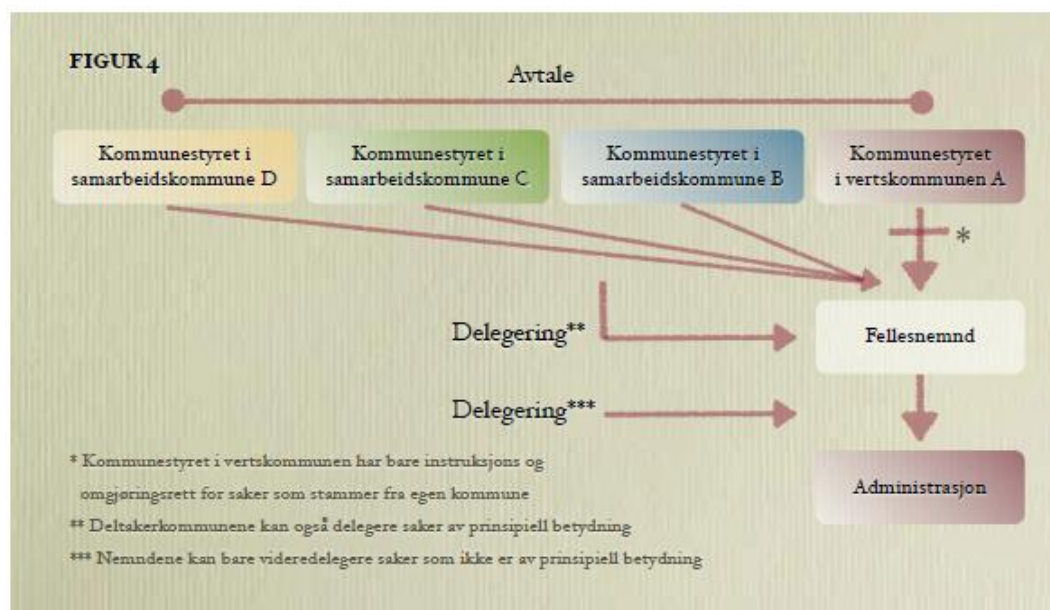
FIGUR 4

Avtale

Kommunestyret i samarbeidskommune D

Kommunestyret i samarbeidskommune C

Kommunestyret i samarbeidskommune B

Kommunestyret i vertskommunen A

*

Delegering**

Fellesnemnd

Delegering***

Administrasjon

* Kommunestyret i vertskommunen har bare instruksjons og omgjøringsrett for saker som stammer fra egen kommune

** Deltakerkommunene kan også delegere saker av prinsipiell betydning

*** Nemndene kan bare videredelegere saker som ikke er av prinsipiell betydning